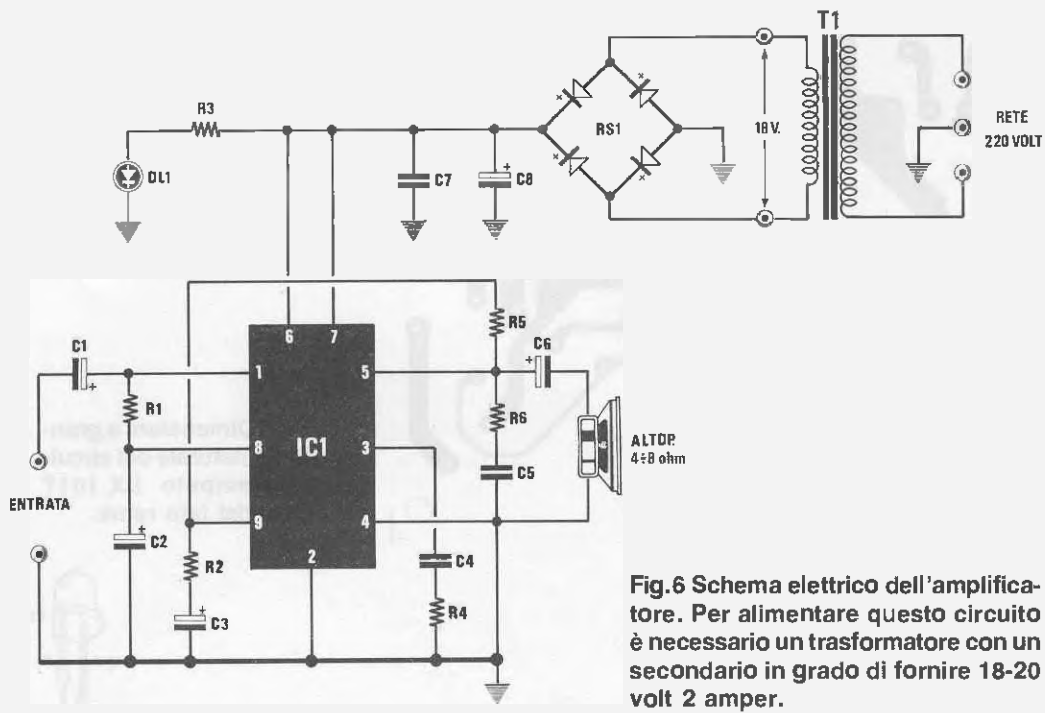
T1

R3

RS1

18 V.

RETE
220 VOLT

DL1

C7

C8

C1

6

7

R5

C6

1

5

R1

R6

ALTOP.
4÷8 ohm

8

IC1

3

C5

ENTRATA

C2

9

4

R2

2

C4

C3

R4

Fig.6 Schema elettrico dell'amplificatore. Per alimentare questo circuito è necessario un trasformatore con un secondario in grado di fornire 18-20 volt 2 amper.